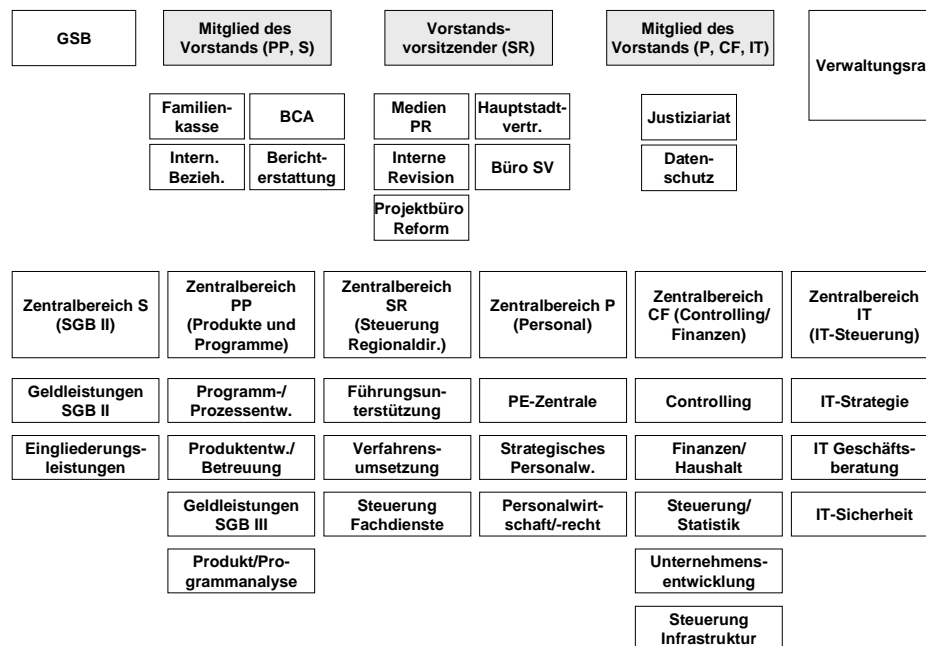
GSB

Mitglied des Vorstands (PP, S)

Vorstandsvorsitzender (SR)

Mitglied des Vorstands (P, CF, IT)

Verwaltungsra

Familienkasse

BCA

Intern. Bezieh.

Berichterstattung

Medien PR

Hauptstadtvertr.

Interne Revision

Büro SV

Projektbüro Reform

Justiziariat

Datenschutz

Zentralbereich S (SGB II)

Geldleistungen SGB II

Eingliederungsleistungen

Zentralbereich PP (Produkte und Programme)

Programm-/ Prozessentw.

Produktentw./ Betreuung

Geldleistungen SGB III

Produkt/Programmanalyse

Zentralbereich SR (Steuerung Regionaldir.)

Führungsunterstützung

Verfahrensumsetzung

Steuerung Fachdienste

Zentralbereich P (Personal)

PE-Zentrale

Strategisches Personalw.

Personalwirtschaft/-recht

Zentralbereich CF (Controlling/ Finanzen)

Controlling

Finanzen/ Haushalt

Steuerung/ Statistik

Unternehmensentwicklung

Steuerung Infrastruktur

Zentralbereich IT (IT-Steuerung)

IT-Strategie

IT Geschäftsberatung

IT-Sicherheit